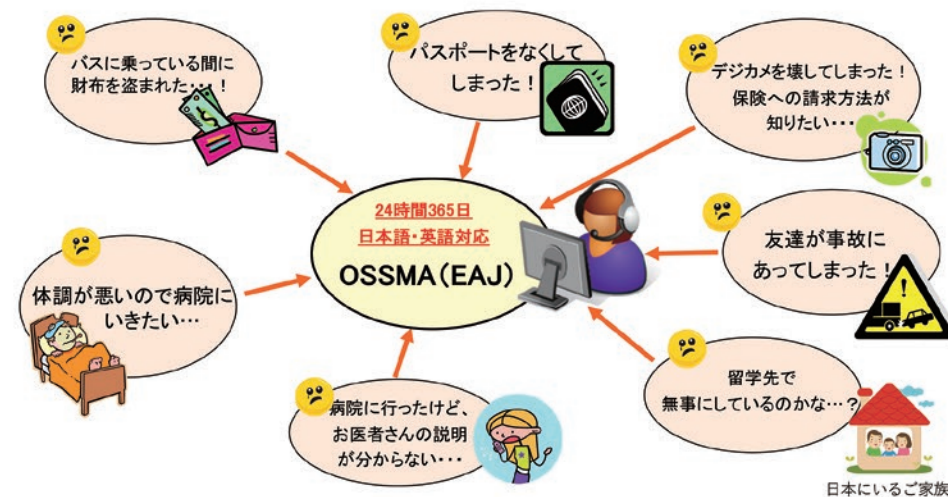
バスに乗っている間に財布を盗まれた・・・！

パスポートをなくしてしまった！

デジカメを壊してしまった！保険への請求方法が知りたい・・・

24時間365日
日本語・英語対応
OSSMA（EAJ）

友達が事故にあってしまった！

体調が悪いので病院にいきたい・・・

病院に行ったけど、お医者さんの説明が分からない・・・

留学先で無事にしているのかな・・・？

日本にいるご家族